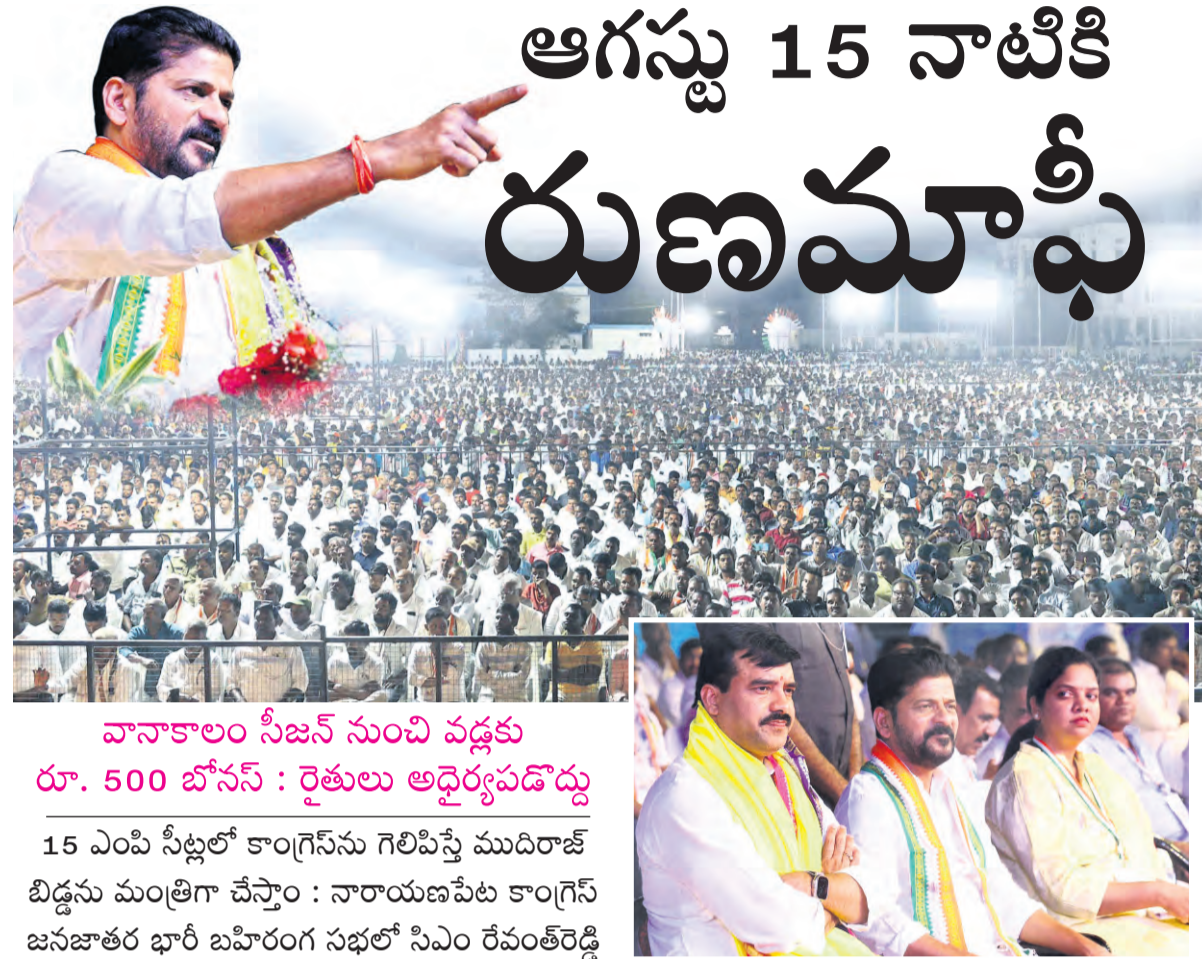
ఆగస్టు 15 నాటికి
రుణమాఫీ

వానాకాలం సీజన్ నుంచి వడ్లకు
రూ. 500 బోనస్ : రైతులు అధైర్యపడొద్దు

15 ఎంపి సీట్లలో కాంగ్రెస్‌ను గెలిపిస్తే ముదిరాజ్ బిడ్డను మంత్రిగా చేస్తాం : నారాయణపేట కాంగ్రెస్ జనజాతర భారీ బహిరంగ సభలో సిఎం రేవంత్‌రెడ్డి